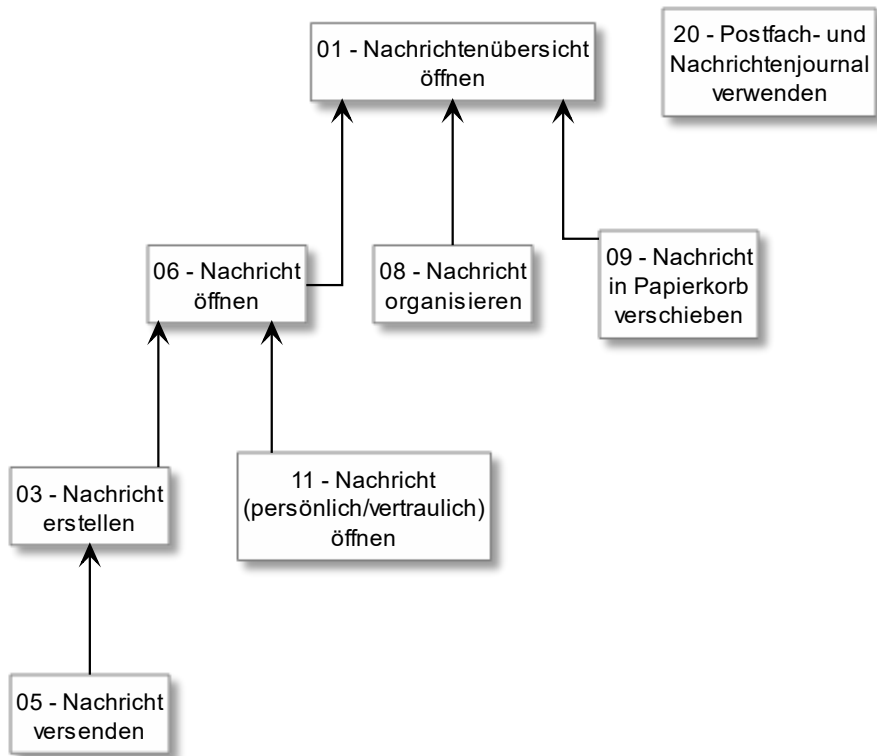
01 - Nachrichtenübersicht öffnen

20 - Postfach- und Nachrichtenjournal verwenden

06 - Nachricht öffnen

08 - Nachricht organisieren

09 - Nachricht in Papierkorb verschieben

03 - Nachricht erstellen

11 - Nachricht (persönlich/vertraulich) öffnen

05 - Nachricht versenden